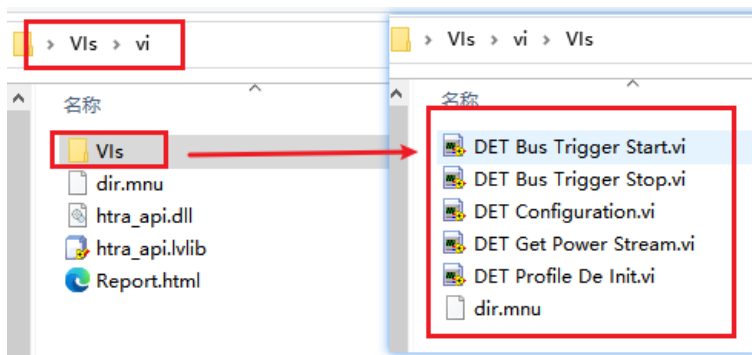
> VIs > vi

名称

VIs
dir.mnu
htra_api.dll
htra_api.lvlib
Report.html

> VIs > vi > VIs

名称

DET Bus Trigger Start.vi
DET Bus Trigger Stop.vi
DET Configuration.vi
DET Get Power Stream.vi
DET Profile De Init.vi
dir.mnu